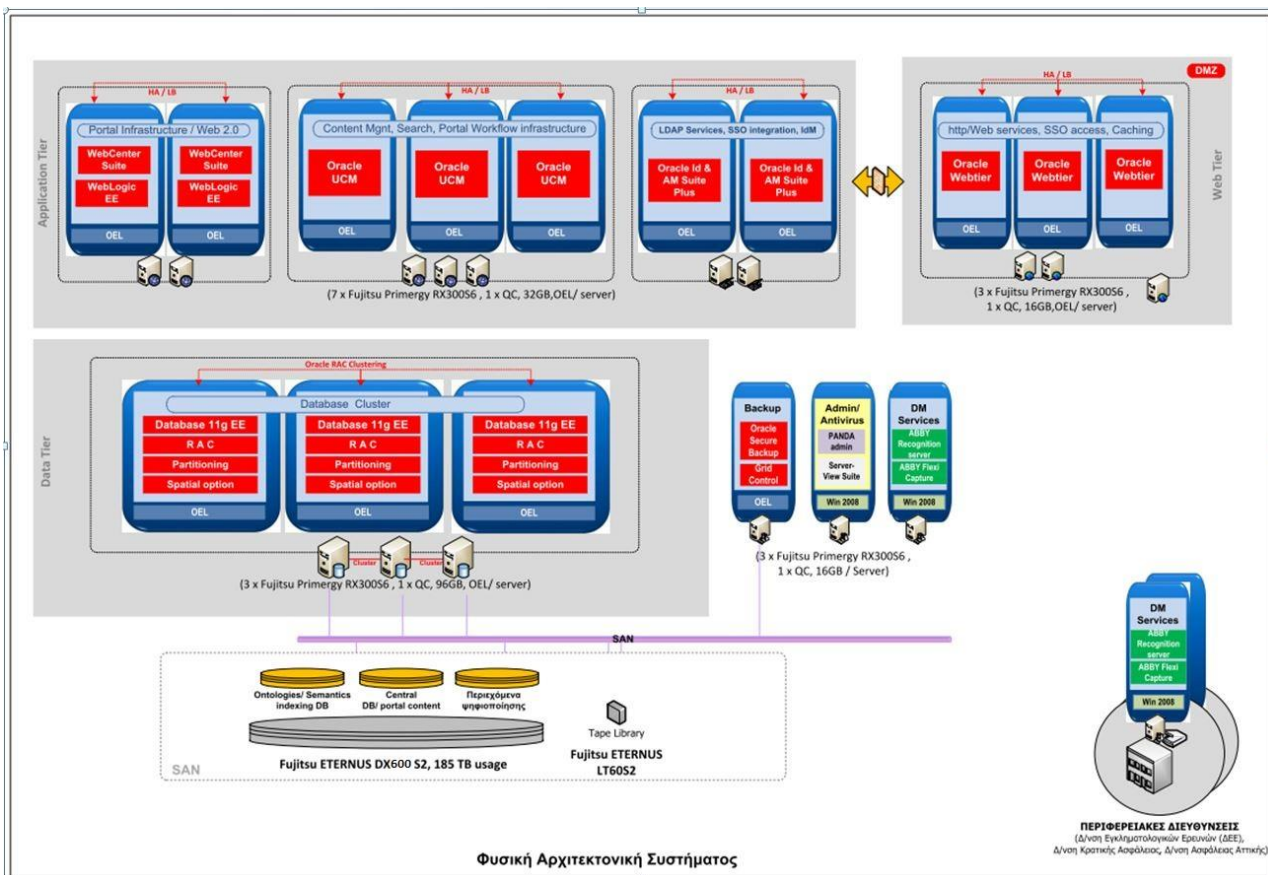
Application Tier

HA / LB

Portal Infrastructure / Web 2.0

WebCenter Suite

WebLogic EE

OEL

WebCenter Suite

WebLogic EE

OEL

HA / LB

Content Mgnt, Search, Portal Workflow infrastructure

Oracle UCM

OEL

Oracle UCM

OEL

Oracle UCM

OEL

HA / LB

LDAP Services, SSO integration, IdM

Oracle Id & AM Suite Plus

OEL

Oracle Id & AM Suite Plus

OEL

(7 x Fujitsu Primergy RX300S6 , 1 x QC, 32GB,OEL/ server)

DMZ

HA / LB

http/Web services, SSO access, Caching

Oracle Webtier

OEL

Oracle Webtier

OEL

Oracle Webtier

OEL

Web Tier

(3 x Fujitsu Primergy RX300S6 , 1 x QC, 16GB,OEL/ server)

Data Tier

Oracle RAC Clustering

Database Cluster

Database 11g EE

R A C

Partitioning

Spatial option

OEL

Database 11g EE

R A C

Partitioning

Spatial option

OEL

Database 11g EE

R A C

Partitioning

Spatial option

OEL

Cluster

Cluster

(3 x Fujitsu Primergy RX300S6 , 1 x QC, 96GB, OEL/ server)

Backup

Oracle Secure Backup

Grid Control

OEL

Admin/ Antivirus

PANDA admin

Server-View Suite

Win 2008

DM Services

ABBY Recognition server

ABBY Flexi Capture

Win 2008

(3 x Fujitsu Primergy RX300S6 , 1 x QC, 16GB / Server)

SAN

Ontologies/ Semantics indexing DB

Central DB/ portal content

Περιεχόμενα ψηφιοποίησης

Fujitsu ETERNUS DX600 S2, 185 TB usage

Tape Library

Fujitsu ETERNUS LT60S2

SAN

DM Services

ABBY Recognition server

ABBY Flexi Capture

Win 2008

ΠΕΡΙΦΕΡΕΙΑΚΕΣ ΔΙΕΥΘΥΝΣΕΙΣ
(Δ/νση Εγκληματολογικών Ερευνών (ΔΕΕ), Δ/νση Κρατικής Ασφάλειας, Δ/νση Ασφάλειας Αττικής)

Φυσική Αρχιτεκτονική Συστήματος